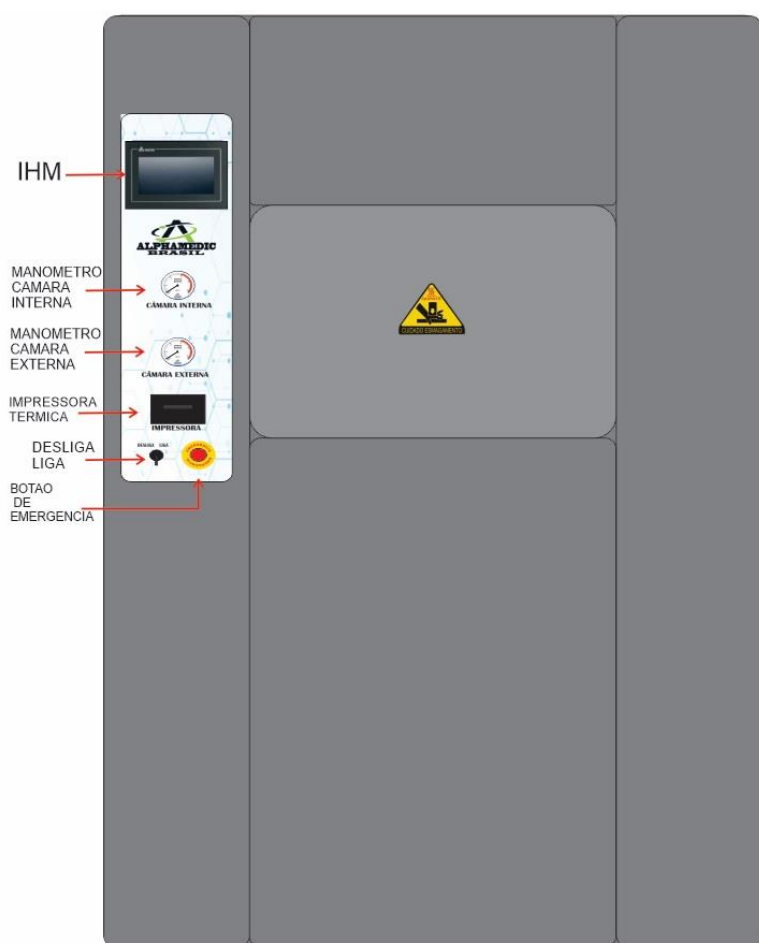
IHM

MANOMETRO CAMARA INTERNA

MANOMETRO CAMARA EXTERNA

IMPRESSORA TERMICA

DESLIGA LIGA

BOTAO DE EMERGENCIA

ALPHAMEDIC BRASIL

CÂMARA INTERNA

CÂMARA EXTERNA

IMPRESSORA

DESLIGA LIGA

CUIDADO ESMAGAMENTO